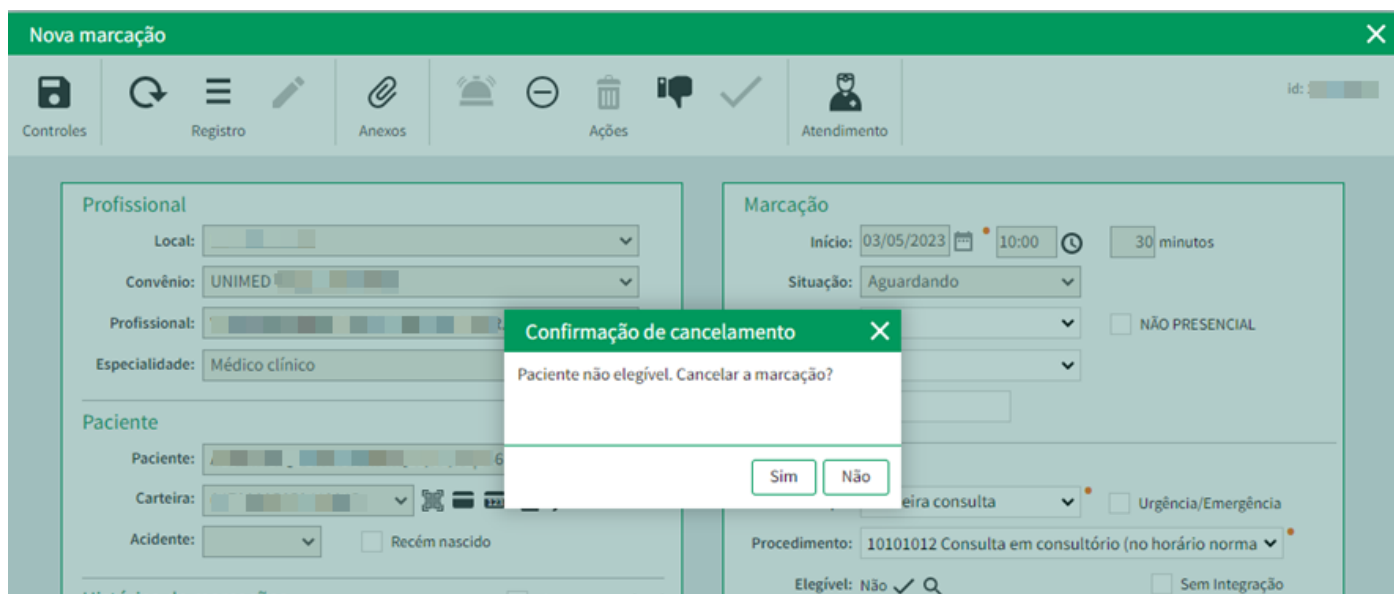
Nova marcação

Controles
Registro
Anexos
Ações
Atendimento

id:

Profissional
Local:
Convênio: UNIMED
Profissional:
Especialidade: Médico clínico

Paciente
Paciente:
Carteira:
Acidente:
Recém nascido

Marcação
Início: 03/05/2023 10:00 30 minutos
Situação: Aguardando
NÃO PRESENCIAL

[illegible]eira consulta
Urgência/Emergência
Procedimento: 10101012 Consulta em consultório (no horário norma
Elegível: Não
Sem Integração

Confirmação de cancelamento
Paciente não elegível. Cancelar a marcação?
Sim
Não